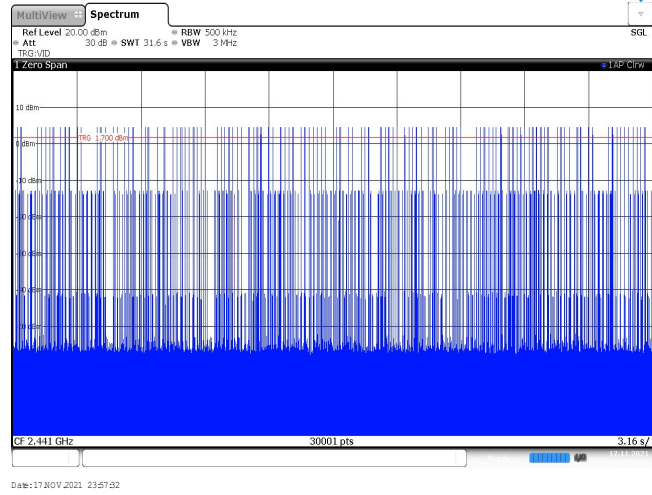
MultiView Spectrum

Ref Level 20.00 dBm RBW 500 kHz SGL
Att 30 dB SWT 31.6 s VBW 3 MHz
TRG:VID

1 Zero Span 1AP Clrw

10 dBm

0 dBm TRG 1.700 dBm

-10 dBm

-20 dBm

-30 dBm

-40 dBm

-50 dBm

CF 2.441 GHz 30001 pts 3.16 s/

Date: 17.NOV.2021 23:57:32